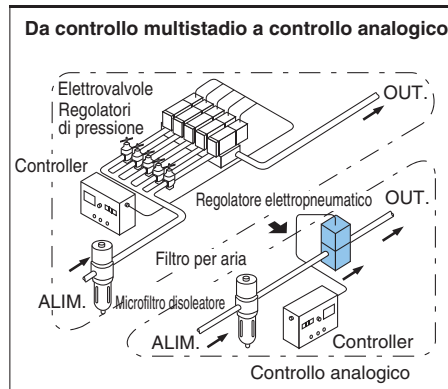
Da controllo multistadio a controllo analogico

Elettrovalvole
Regolatori di pressione

OUT.

Controller

Regolatore elettropneumatico

OUT.

Filtro per aria

ALIM.

Microfiltro disoleatore

ALIM.

Controller

Controllo analogico